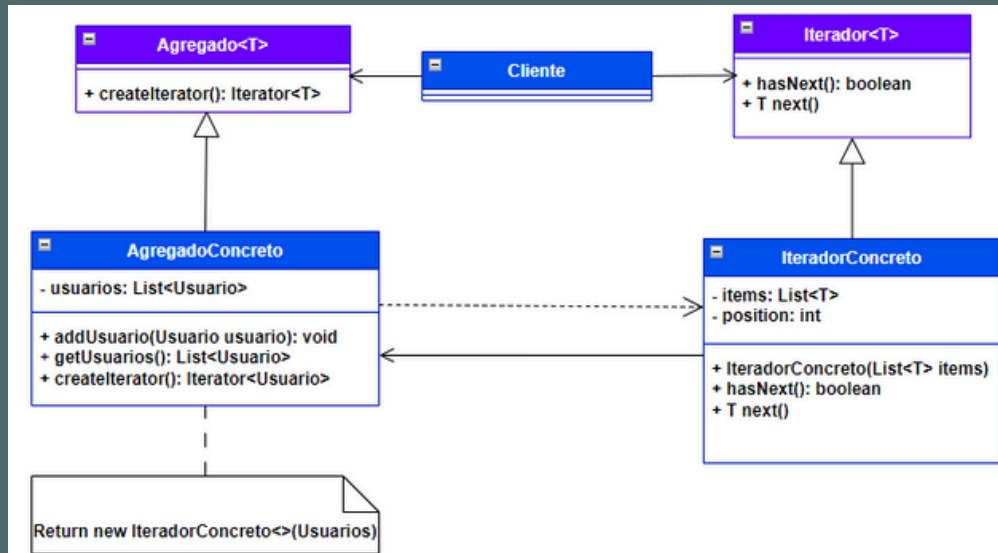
Agregado<T>

+ createIterator(): Iterator<T>

Cliente

Iterador<T>

+ hasNext(): boolean
+ T next()

AgregadoConcreto

- usuarios: List<Usuario>

+ addUsuario(Usuario usuario): void
+ getUsuarios(): List<Usuario>
+ createIterator(): Iterator<Usuario>

IteradorConcreto

- items: List<T>
- position: int

+ IteradorConcreto(List<T> items)
+ hasNext(): boolean
+ T next()

Return new IteradorConcreto<>(Usuarios)